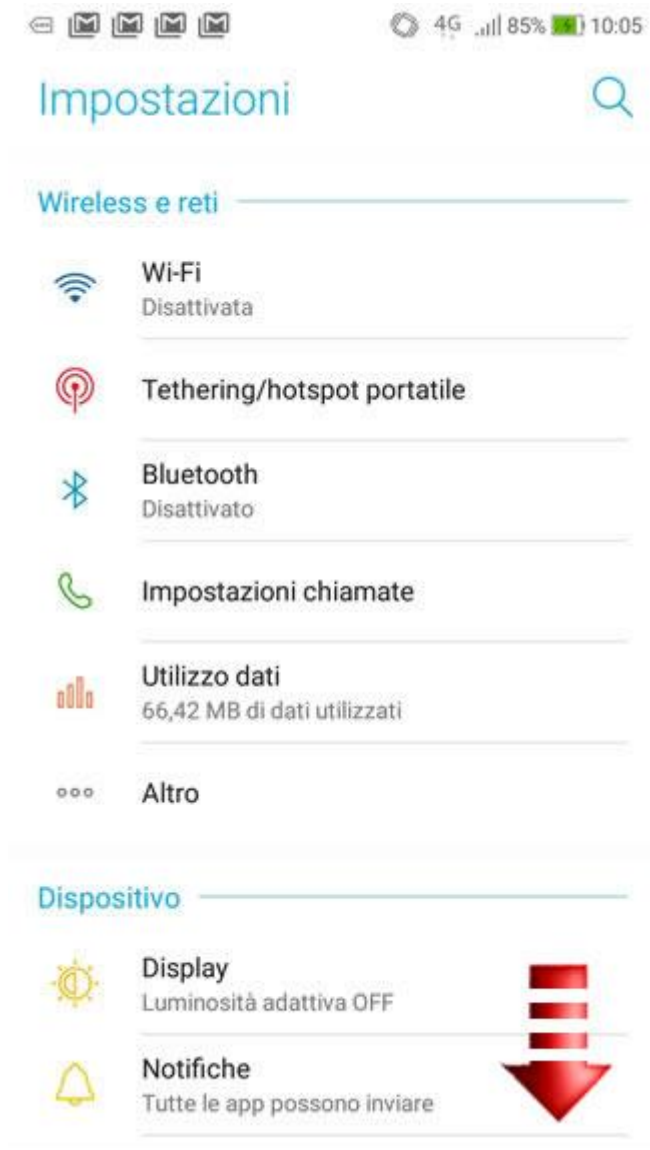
4G 85% 10:05

Impostazioni

Wireless e reti

Wi-Fi
Disattivata

Tethering/hotspot portatile

Bluetooth
Disattivato

Impostazioni chiamate

Utilizzo dati
66,42 MB di dati utilizzati

Altro

Dispositivo

Display
Luminosità adattiva OFF

Notifiche
Tutte le app possono inviare